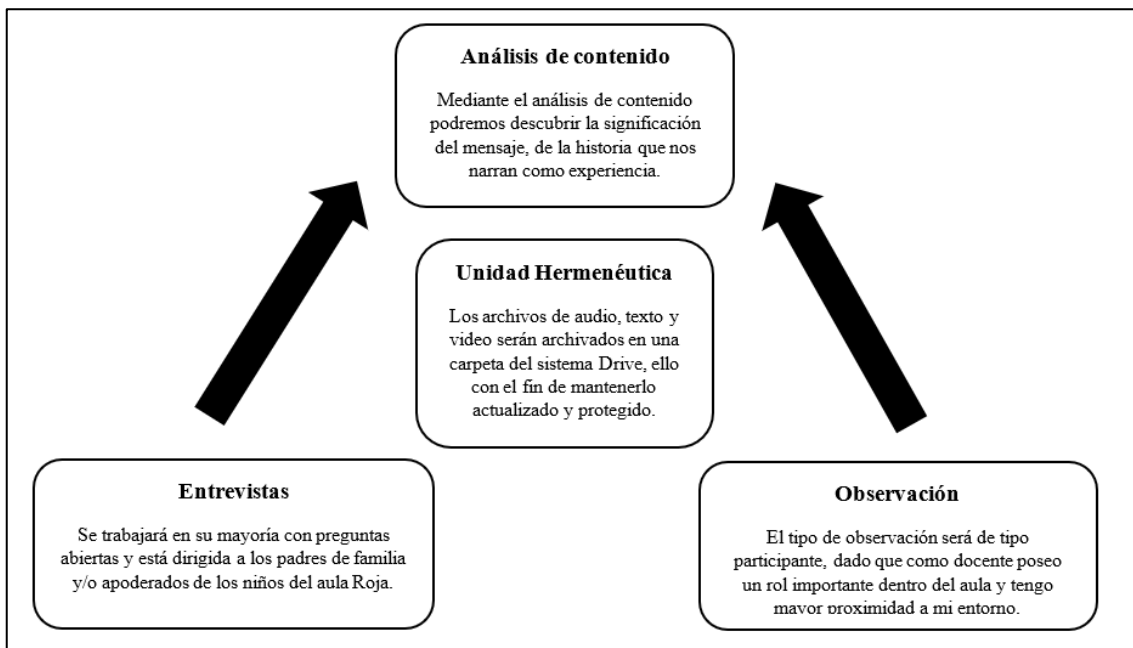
Análisis de contenido

Mediante el análisis de contenido podremos descubrir la significación del mensaje, de la historia que nos narran como experiencia.

Unidad Hermenéutica

Los archivos de audio, texto y video serán archivados en una carpeta del sistema Drive, ello con el fin de mantenerlo actualizado y protegido.

Entrevistas

Se trabajará en su mayoría con preguntas abiertas y está dirigida a los padres de familia y/o apoderados de los niños del aula Roja.

Observación

El tipo de observación será de tipo participante, dado que como docente poseo un rol importante dentro del aula y tengo mayor proximidad a mi entorno.